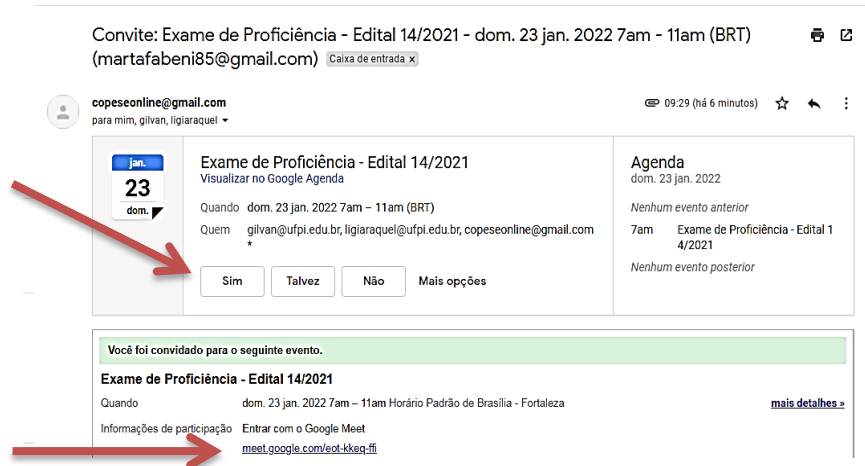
Convite: Exame de Proficiência - Edital 14/2021 - dom. 23 jan. 2022 7am - 11am (BRT) (martafabeni85@gmail.com) Caixa de entrada ×

copeseonline@gmail.com
para mim, gilvan, ligiaraquel

09:29 (há 6 minutos)

jan.
23
dom.

Exame de Proficiência - Edital 14/2021
Visualizar no Google Agenda

Quando dom. 23 jan. 2022 7am – 11am (BRT)
Quem gilvan@ufpi.edu.br, ligiaraquel@ufpi.edu.br, copeseonline@gmail.com *

Sim Talvez Não Mais opções

Agenda
dom. 23 jan. 2022

Nenhum evento anterior

7am Exame de Proficiência - Edital 14/2021

Nenhum evento posterior

Você foi convidado para o seguinte evento.

Exame de Proficiência - Edital 14/2021

Quando dom. 23 jan. 2022 7am – 11am Horário Padrão de Brasília - Fortaleza mais detalhes »

Informações de participação Entrar com o Google Meet
meet.google.com/eot-kkeq-ffi